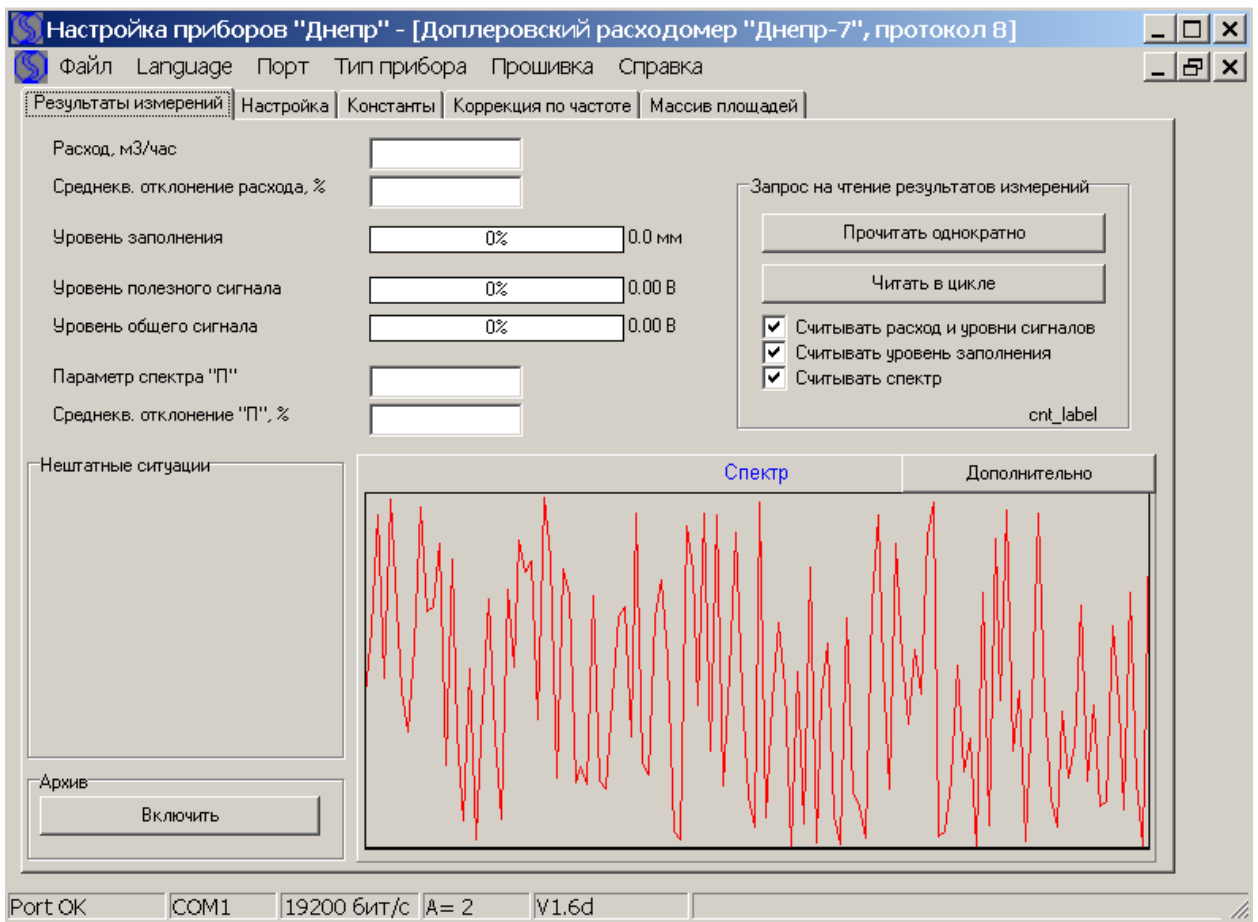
Настройка приборов "Днепр" - [Доплеровский расходомер "Днепр-7", протокол 8]

Файл Language Порт Тип прибора Прошивка Справка

Результаты измерений | Настройка | Константы | Коррекция по частоте | Массив площадей

Расход, м3/час
Среднекв. отклонение расхода, %
Уровень заполнения 0% 0.0 мм
Уровень полезного сигнала 0% 0.00 В
Уровень общего сигнала 0% 0.00 В
Параметр спектра "П"
Среднекв. отклонение "П", %

Запрос на чтение результатов измерений
Прочитать однократно
Читать в цикле
Считывать расход и уровни сигналов
Считывать уровень заполнения
Считывать спектр
cnt_label

Нештатные ситуации

Спектр
Дополнительно

Архив
Включить

Port OK | COM1 | 19200 бит/с | A= 2 | V1.6d